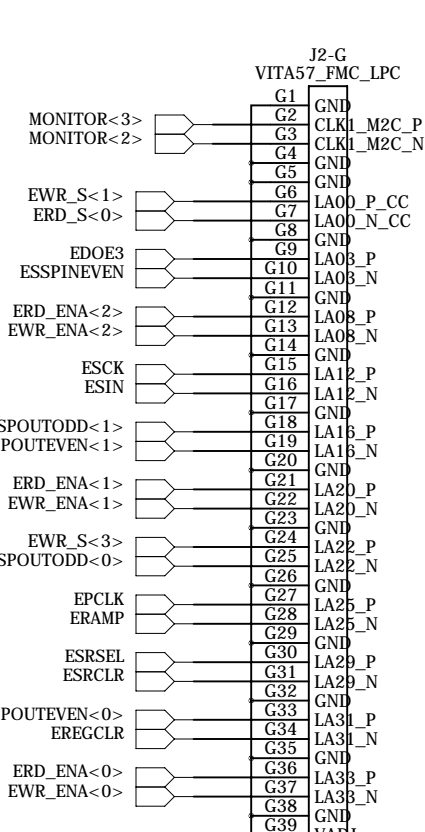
J2-G
VITA57_FMC_LPC

MONITOR<3>
MONITOR<2>
EWR_S<1>
ERD_S<0>
EDOE3
ESSPINEVEN
ERD_ENA<2>
EWR_ENA<2>
ESCK
ESIN
SPOUTODD<1>
POUTEVEN<1>
ERD_ENA<1>
EWR_ENA<1>
EWR_S<3>
SPOUTODD<0>
EPCLK
ERAMP
ESRSEL
ESRCLR
POUTEVEN<0>
EREGCLR
ERD_ENA<0>
EWR_ENA<0>

G1 GND
G2 CLK1_M2C_P
G3 CLK1_M2C_N
G4 GND
G5 GND
G6 LA00_P_CC
G7 LA00_N_CC
G8 GND
G9 LA03_P
G10 LA03_N
G11 GND
G12 LA08_P
G13 LA08_N
G14 GND
G15 LA12_P
G16 LA12_N
G17 GND
G18 LA16_P
G19 LA16_N
G20 GND
G21 LA20_P
G22 LA20_N
G23 GND
G24 LA22_P
G25 LA22_N
G26 GND
G27 LA25_P
G28 LA25_N
G29 GND
G30 LA29_P
G31 LA29_N
G32 GND
G33 LA31_P
G34 LA31_N
G35 GND
G36 LA33_P
G37 LA33_N
G38 GND
G39 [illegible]